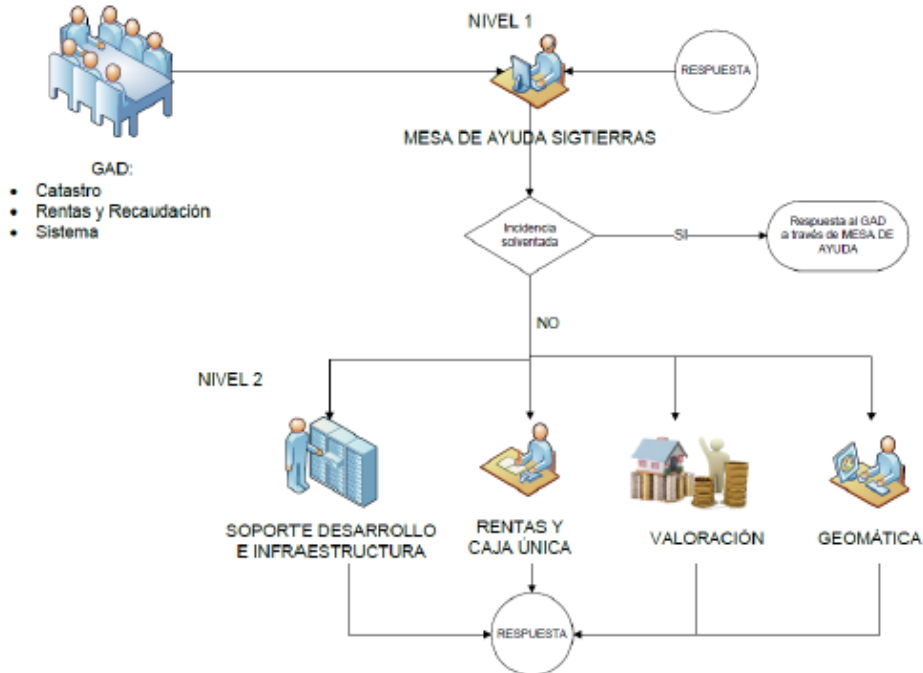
NIVEL 1

RESPUESTA

MESA DE AYUDA SIGTIERRAS

GAD:
- Catastro
- Rentas y Recaudación
- Sistema

Incidencia solventada

SI

Respuesta al GAD a través de MESA DE AYUDA

NO

NIVEL 2

SOPORTE DESARROLLO E INFRAESTRUCTURA

RENTAS Y CAJA ÚNICA

VALORACIÓN

GEOMÁTICA

RESPUESTA